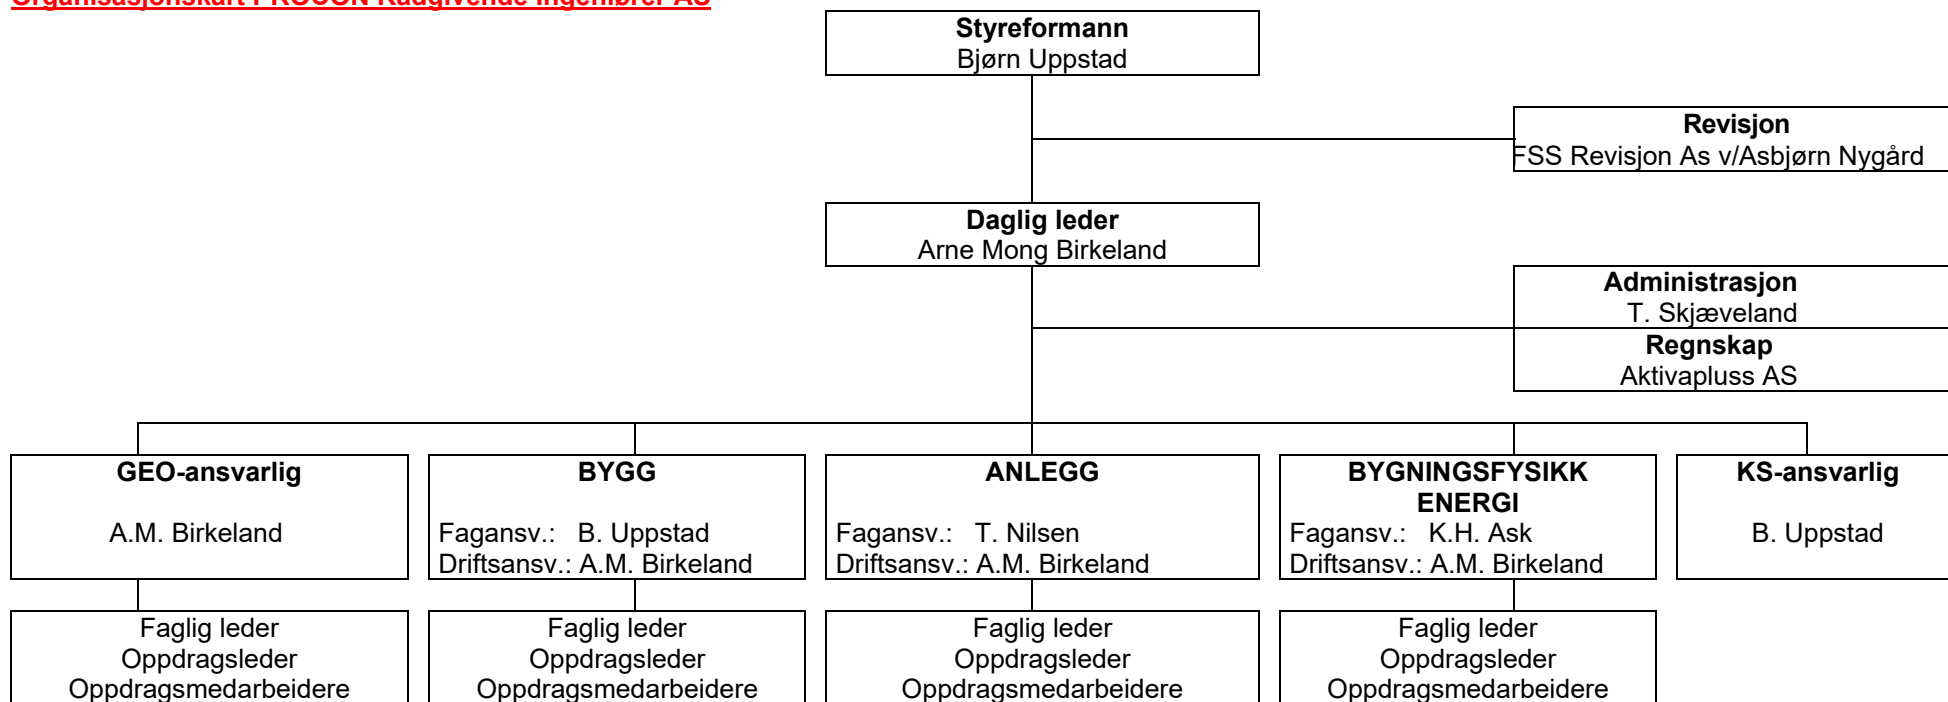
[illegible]

**Styreformann**
Bjørn Uppstad

**Revisjon**
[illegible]SS Revisjon As v/Asbjørn Nygård

**Daglig leder**
Arne Mong Birkeland

**Administrasjon**
T. Skjæveland

**Regnskap**
Aktivapluss AS

**GEO-ansvarlig**
A.M. Birkeland

**BYGG**
Fagansv.: B. Uppstad
Driftsansv.: A.M. Birkeland

**ANLEGG**
Fagansv.: T. Nilsen
Driftsansv.: A.M. Birkeland

**BYGNINGSFYSIKK ENERGI**
Fagansv.: K.H. Ask
Driftsansv.: A.M. Birkeland

**KS-ansvarlig**
B. Uppstad

Faglig leder
Oppdragsleder
Oppdragsmedarbeidere

Faglig leder
Oppdragsleder
Oppdragsmedarbeidere

Faglig leder
Oppdragsleder
Oppdragsmedarbeidere

Faglig leder
Oppdragsleder
Oppdragsmedarbeidere